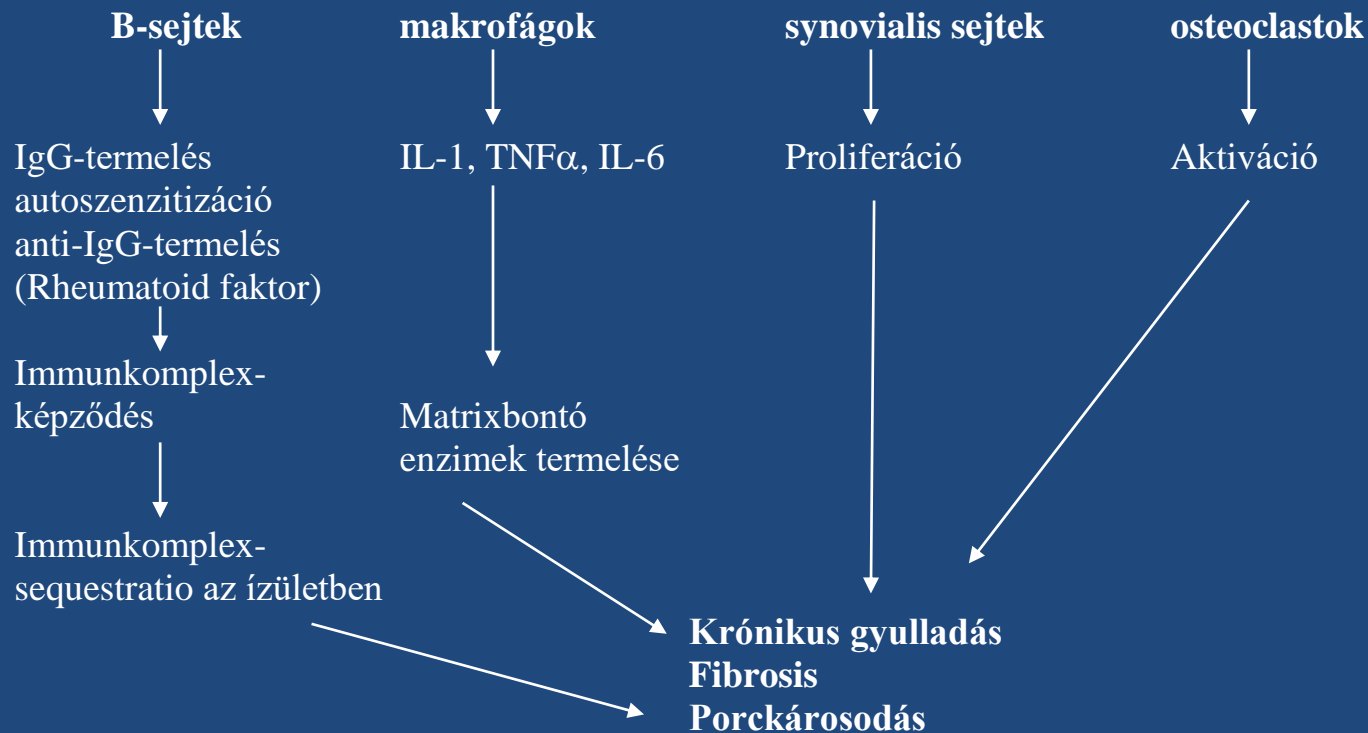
B-sejtek

IgG-termelés
autoszenzitizáció
anti-IgG-termelés
(Rheumatoid faktor)

Immunkomplex-
képződés

Immunkomplex-
sequestratio az ízületben

makrofágok

IL-1, TNF$\alpha$, IL-6

Matrixbontó
enzimek termelése

synovialis sejtek

Proliferáció

osteoclastok

Aktiváció

Krónikus gyulladás
Fibrosis
Porckárosodás